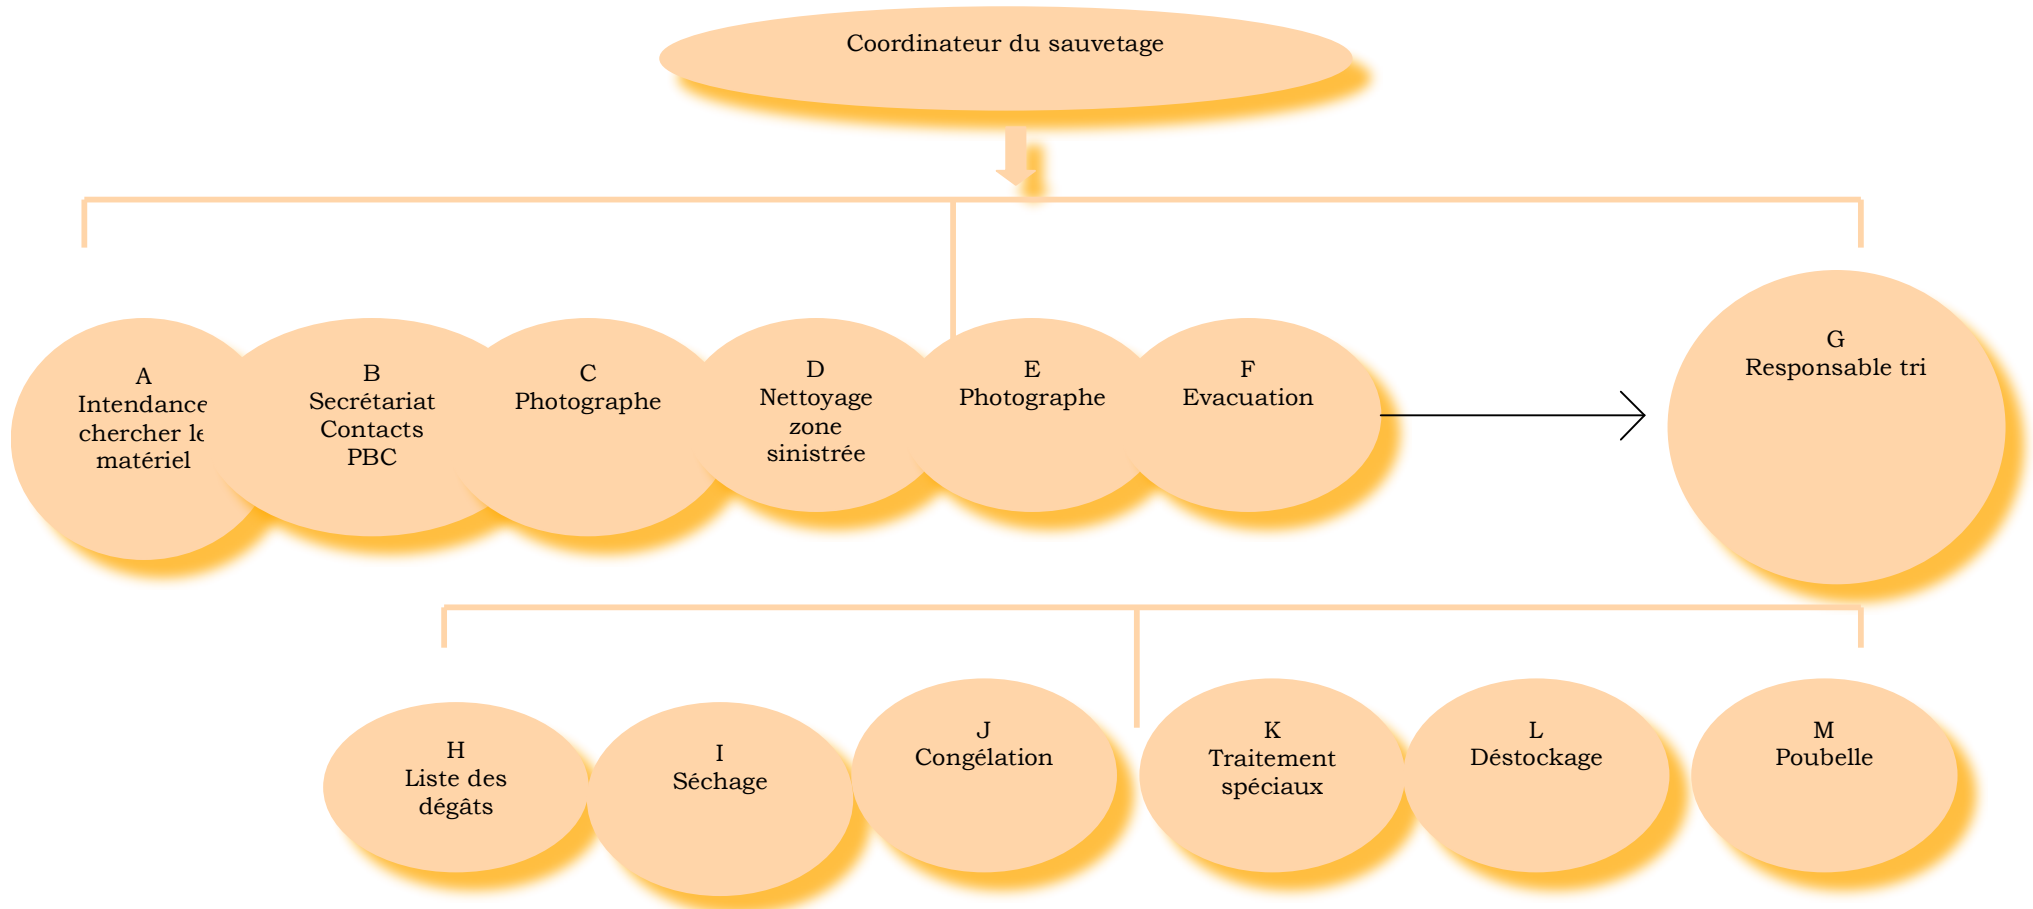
Coordinateur du sauvetage

A
Intendance
chercher le
matériel

B
Secrétariat
Contacts
PBC

C
Photographe

D
Nettoyage
zone
sinistrée

E
Photographe

F
Evacuation

G
Responsable tri

H
Liste des
dégâts

I
Séchage

J
Congélation

K
Traitement
spéciaux

L
Déstockage

M
Poubelle